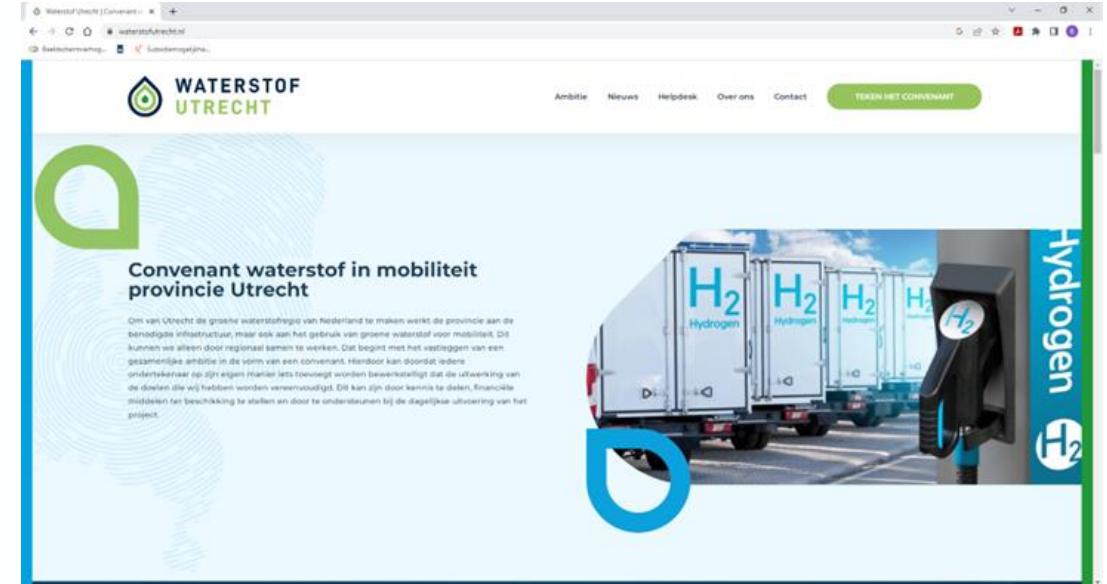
Waterstof Utrecht | Convenant ... ×  +

waterstofutrecht.nl

Beeldschermafmeg... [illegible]  Subsidiemogelijkhe...

WATERSTOF
UTRECHT

Ambitie  Nieuws  Helpdesk  Over ons  Contact  TEKEN HET CONVENANT

Convenant waterstof in mobiliteit provincie Utrecht

Om van Utrecht de groene waterstofregio van Nederland te maken werkt de provincie aan de benodigde infrastructuur, maar ook aan het gebruik van groene waterstof voor mobiliteit. Dit kunnen we alleen door regionaal samen te werken. Dat begint met het vastleggen van een gezamenlijke ambitie in de vorm van een convenant. Hierdoor kan doordat iedere ondertekenaar op zijn eigen manier iets toevoegt worden bewerkstelligt dat de uitwerking van de doelen die wij hebben worden vereenvoudigd. Dit kan zijn door kennis te delen, financiële middelen ter beschikking te stellen en door te ondersteunen bij de dagelijkse uitvoering van het project.

$H_2$ Hydrogen

$H_2$ Hydrogen

$H_2$ Hydrogen

$H_2$

$H_2$

Hydrogen

$H_2$